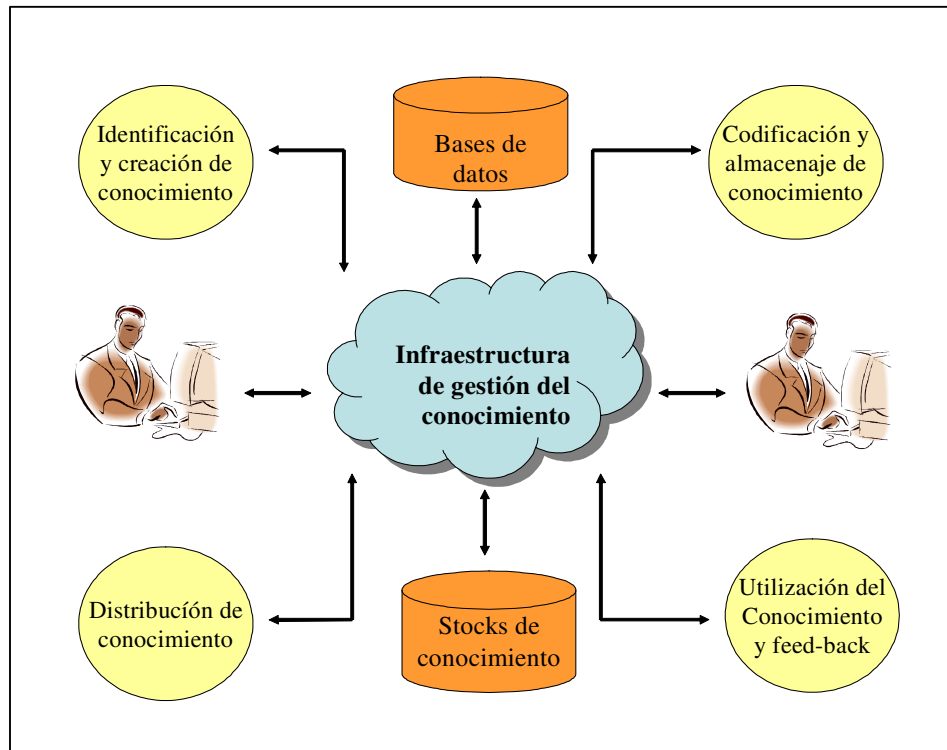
Identificación y creación de conocimiento

Bases de datos

Codificación y almacenaje de conocimiento

Infraestructura de gestión del conocimiento

Distribucón de conocimiento

Stocks de conocimiento

Utilización del Conocimiento y feed-back